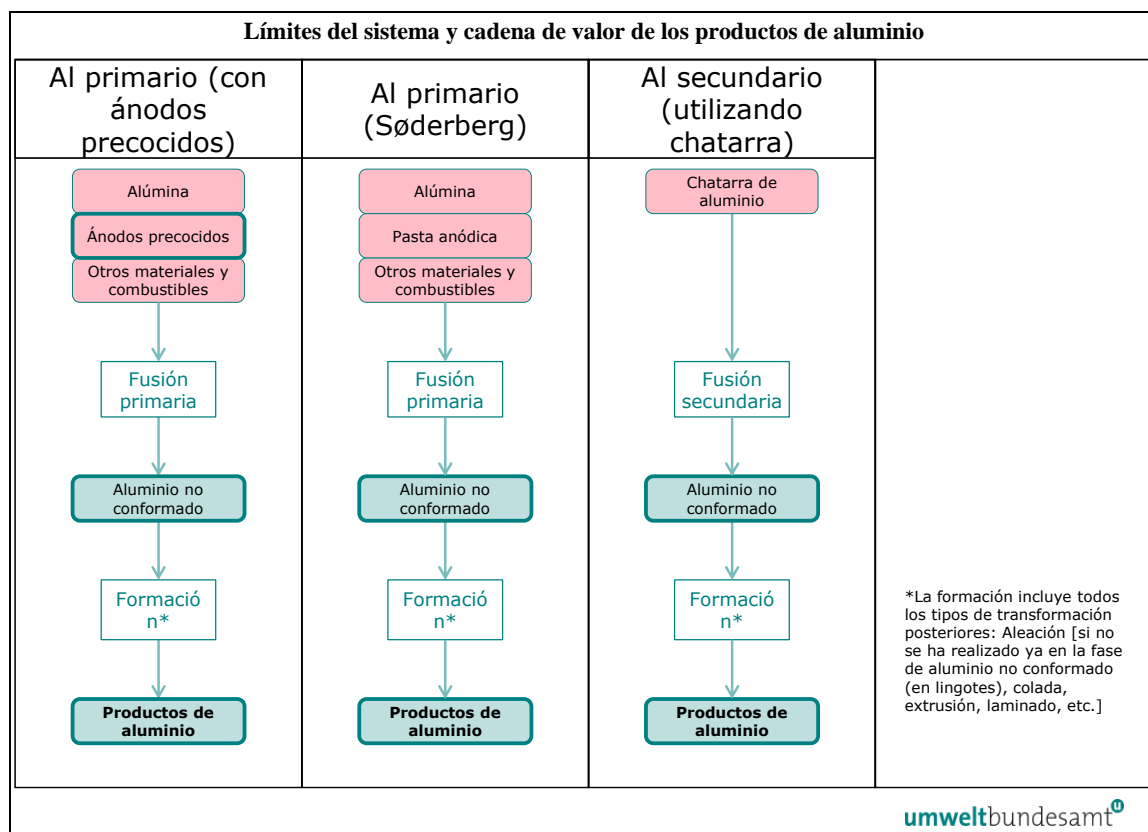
Límites del sistema y cadena de valor de los productos de aluminio

| Al primario (con ánodos precocidos) | Al primario (Søderberg) | Al secundario (utilizando chatarra) | |
|---|---|---|---|
| Alúmina<br>Ánodos precocidos<br>Otros materiales y combustibles<br>Fusión primaria<br>Aluminio no conformado<br>Formació n*<br>**Productos de aluminio** | Alúmina<br>Pasta anódica<br>Otros materiales y combustibles<br>Fusión primaria<br>Aluminio no conformado<br>Formació n*<br>**Productos de aluminio** | Chatarra de aluminio<br>Fusión secundaria<br>Aluminio no conformado<br>Formació n*<br>**Productos de aluminio** | *La formación incluye todos los tipos de transformación posteriores: Aleación [si no se ha realizado ya en la fase de aluminio no conformado (en lingotes), colada, extrusión, laminado, etc.] |

umweltbundesamt